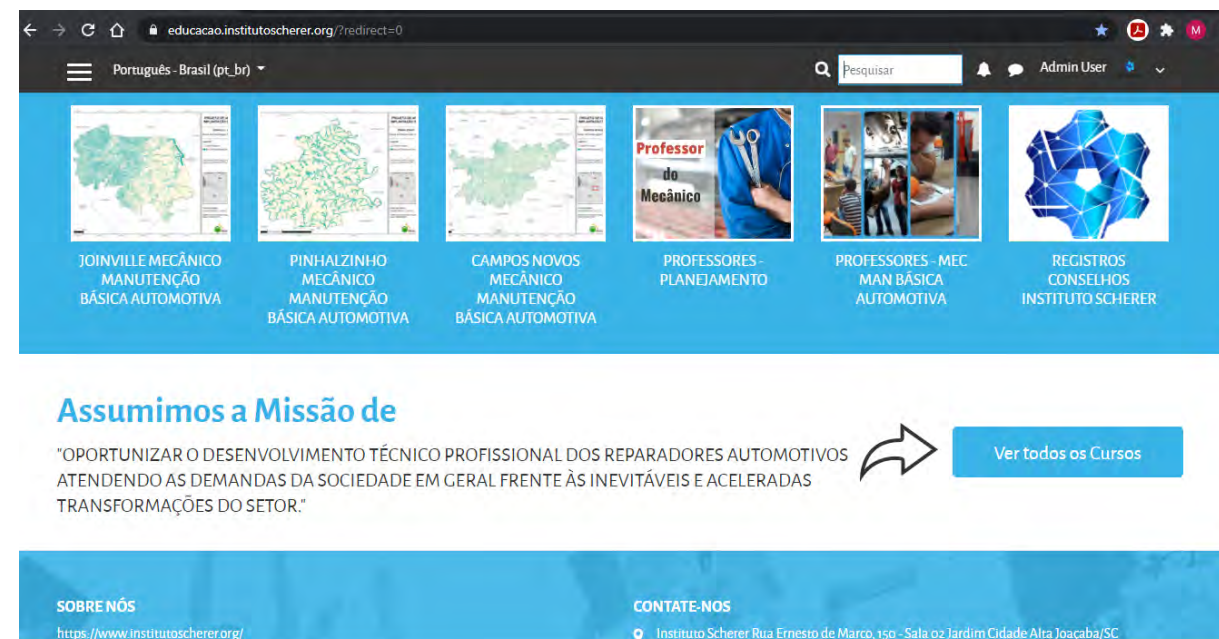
educacao.institutoscherer.org/?redirect=0

Português - Brasil (pt_br)

Pesquisar

Admin User

Professor do Mecânico

JOINVILLE MECÂNICO MANUTENÇÃO BÁSICA AUTOMOTIVA

PINHALZINHO MECÂNICO MANUTENÇÃO BÁSICA AUTOMOTIVA

CAMPOS NOVOS MECÂNICO MANUTENÇÃO BÁSICA AUTOMOTIVA

PROFESSORES - PLANEJAMENTO

PROFESSORES - MEC MAN BÁSICA AUTOMOTIVA

REGISTROS CONSELHOS INSTITUTO SCHERER

Assumimos a Missão de

"OPORTUNIZAR O DESENVOLVIMENTO TÉCNICO PROFISSIONAL DOS REPARADORES AUTOMOTIVOS ATENDENDO AS DEMANDAS DA SOCIEDADE EM GERAL FRENTE ÀS INEVITÁVEIS E ACELERADAS TRANSFORMAÇÕES DO SETOR."

Ver todos os Cursos

SOBRE NÓS

https://www.institutoscherer.org/

CONTATE-NOS

Instituto Scherer Rua Ernesto de Marco, 150 - Sala 02 Jardim Cidade Alta Joaçaba/SC